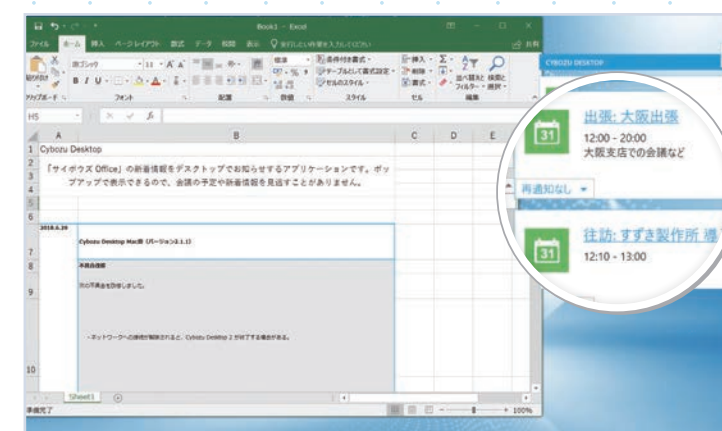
Book1 - Excel

ファイル ホーム 挿入 ページレイアウト 数式 データ 校閲 表示 実行したい作業を入力してください 共有

游ゴシック 11 A A 標準 条件付き書式 テーブルとして書式設定 セルのスタイル 挿入 削除 書式 並べ替えとフィルター 検索と選択

貼り付け B I U クリップボード フォント 配置 数値 スタイル セル 編集

H5

| | A | B | C | D | E |
|---|---|---|---|---|---|
| 1 | Cybozu Desktop | | | | |
| 2 | 「サイボウズ Office」の新着情報をデスクトップでお知らせするアプリケーションです。ポップアップで表示できるので、会議の予定や新着情報を見逃すことがありません。 | | | | |
| 3 | | | | | |
| 4 | | | | | |
| 5 | | | | | |
| 6 | | | | | |
| 7 | 2018.6.29 | Cybozu Desktop Mac版（バージョン3.1.1） | | | |
| 8 | | 不具合修正 | | | |
| 9 | | 次の不具合を改修しました。 | | | |
| 10 | | ・ネットワークへの接続が制限されると、Cybozu Desktop 2 が終了する場合がある。 | | | |

Sheet1

準備完了 100%

CYBOZU DESKTOP

出張: 大阪出張
12:00 - 20:00
大阪支店での会議など

再通知なし

往訪: すずき製作所 様
12:10 - 13:00

31
31